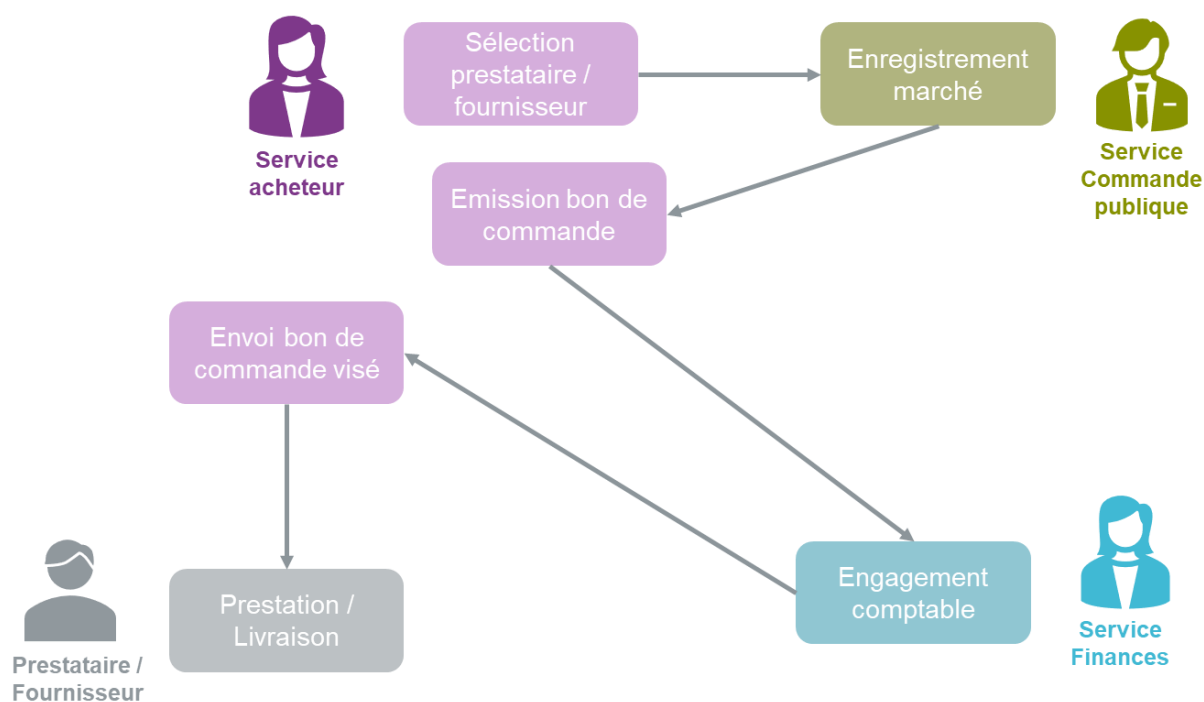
Service acheteur

Sélection prestataire / fournisseur

Enregistrement marché

Service Commande publique

Emission bon de commande

Envoi bon de commande visé

Prestation / Livraison

Engagement comptable

Prestataire / Fournisseur

Service Finances